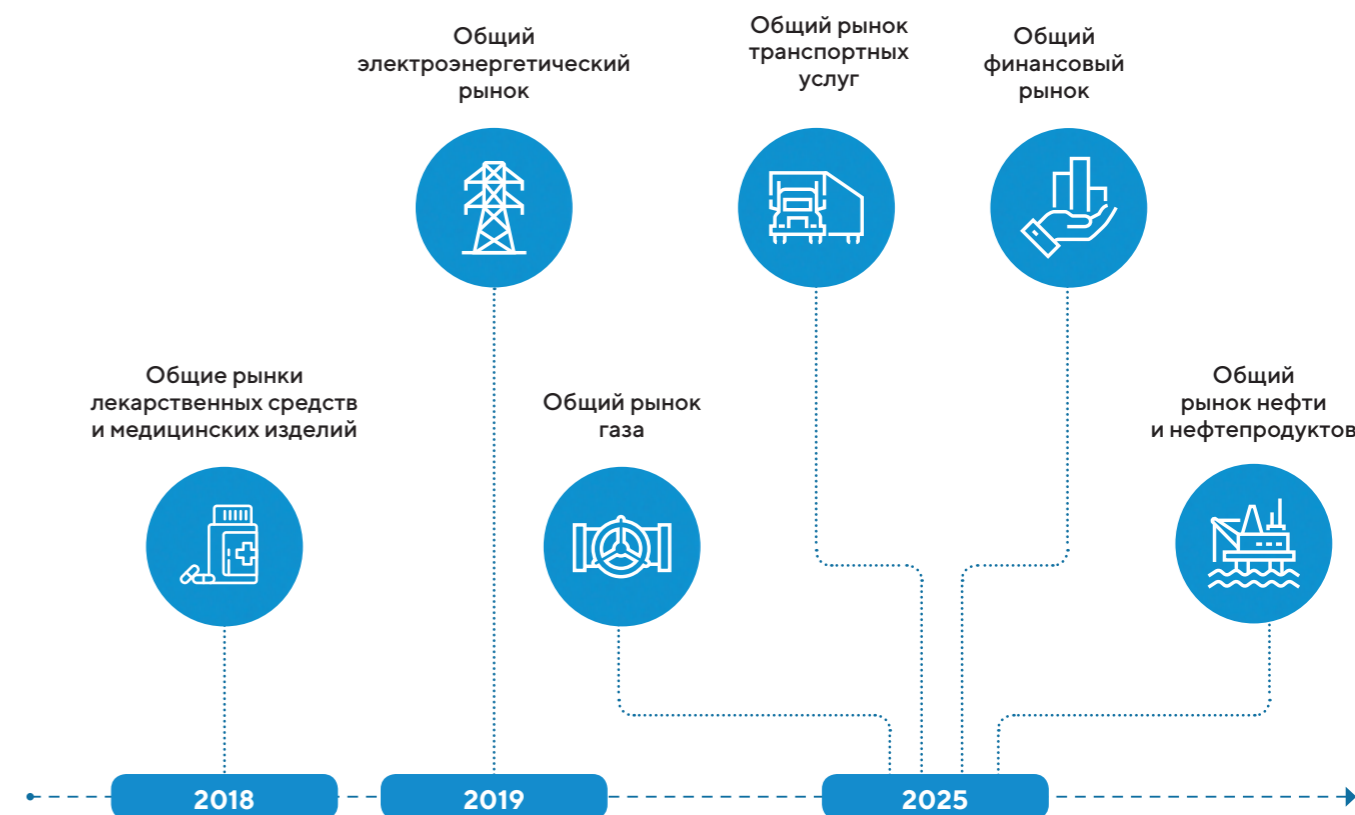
Общий электроэнергетический рынок

Общий рынок транспортных услуг

Общий финансовый рынок

Общие рынки лекарственных средств и медицинских изделий

Общий рынок газа

Общий рынок нефти и нефтепродуктов

2018

2019

2025